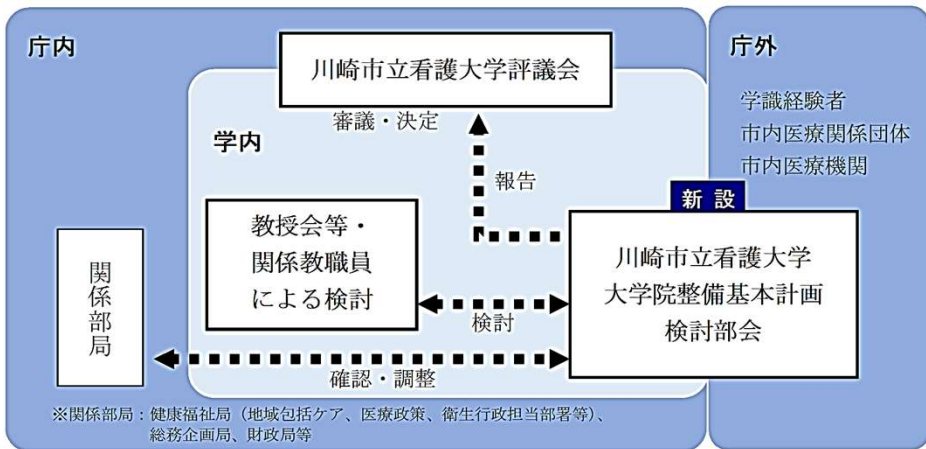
庁内

川崎市立看護大学評議会

審議・決定

学内

報告

教授会等・
関係教職員
による検討

検討

関係部局

確認・調整

新設

川崎市立看護大学
大学院整備基本計画
検討部会

庁外

学識経験者
市内医療関係団体
市内医療機関

※関係部局：健康福祉局（地域包括ケア、医療政策、衛生行政担当部署等）、総務企画局、財政局等